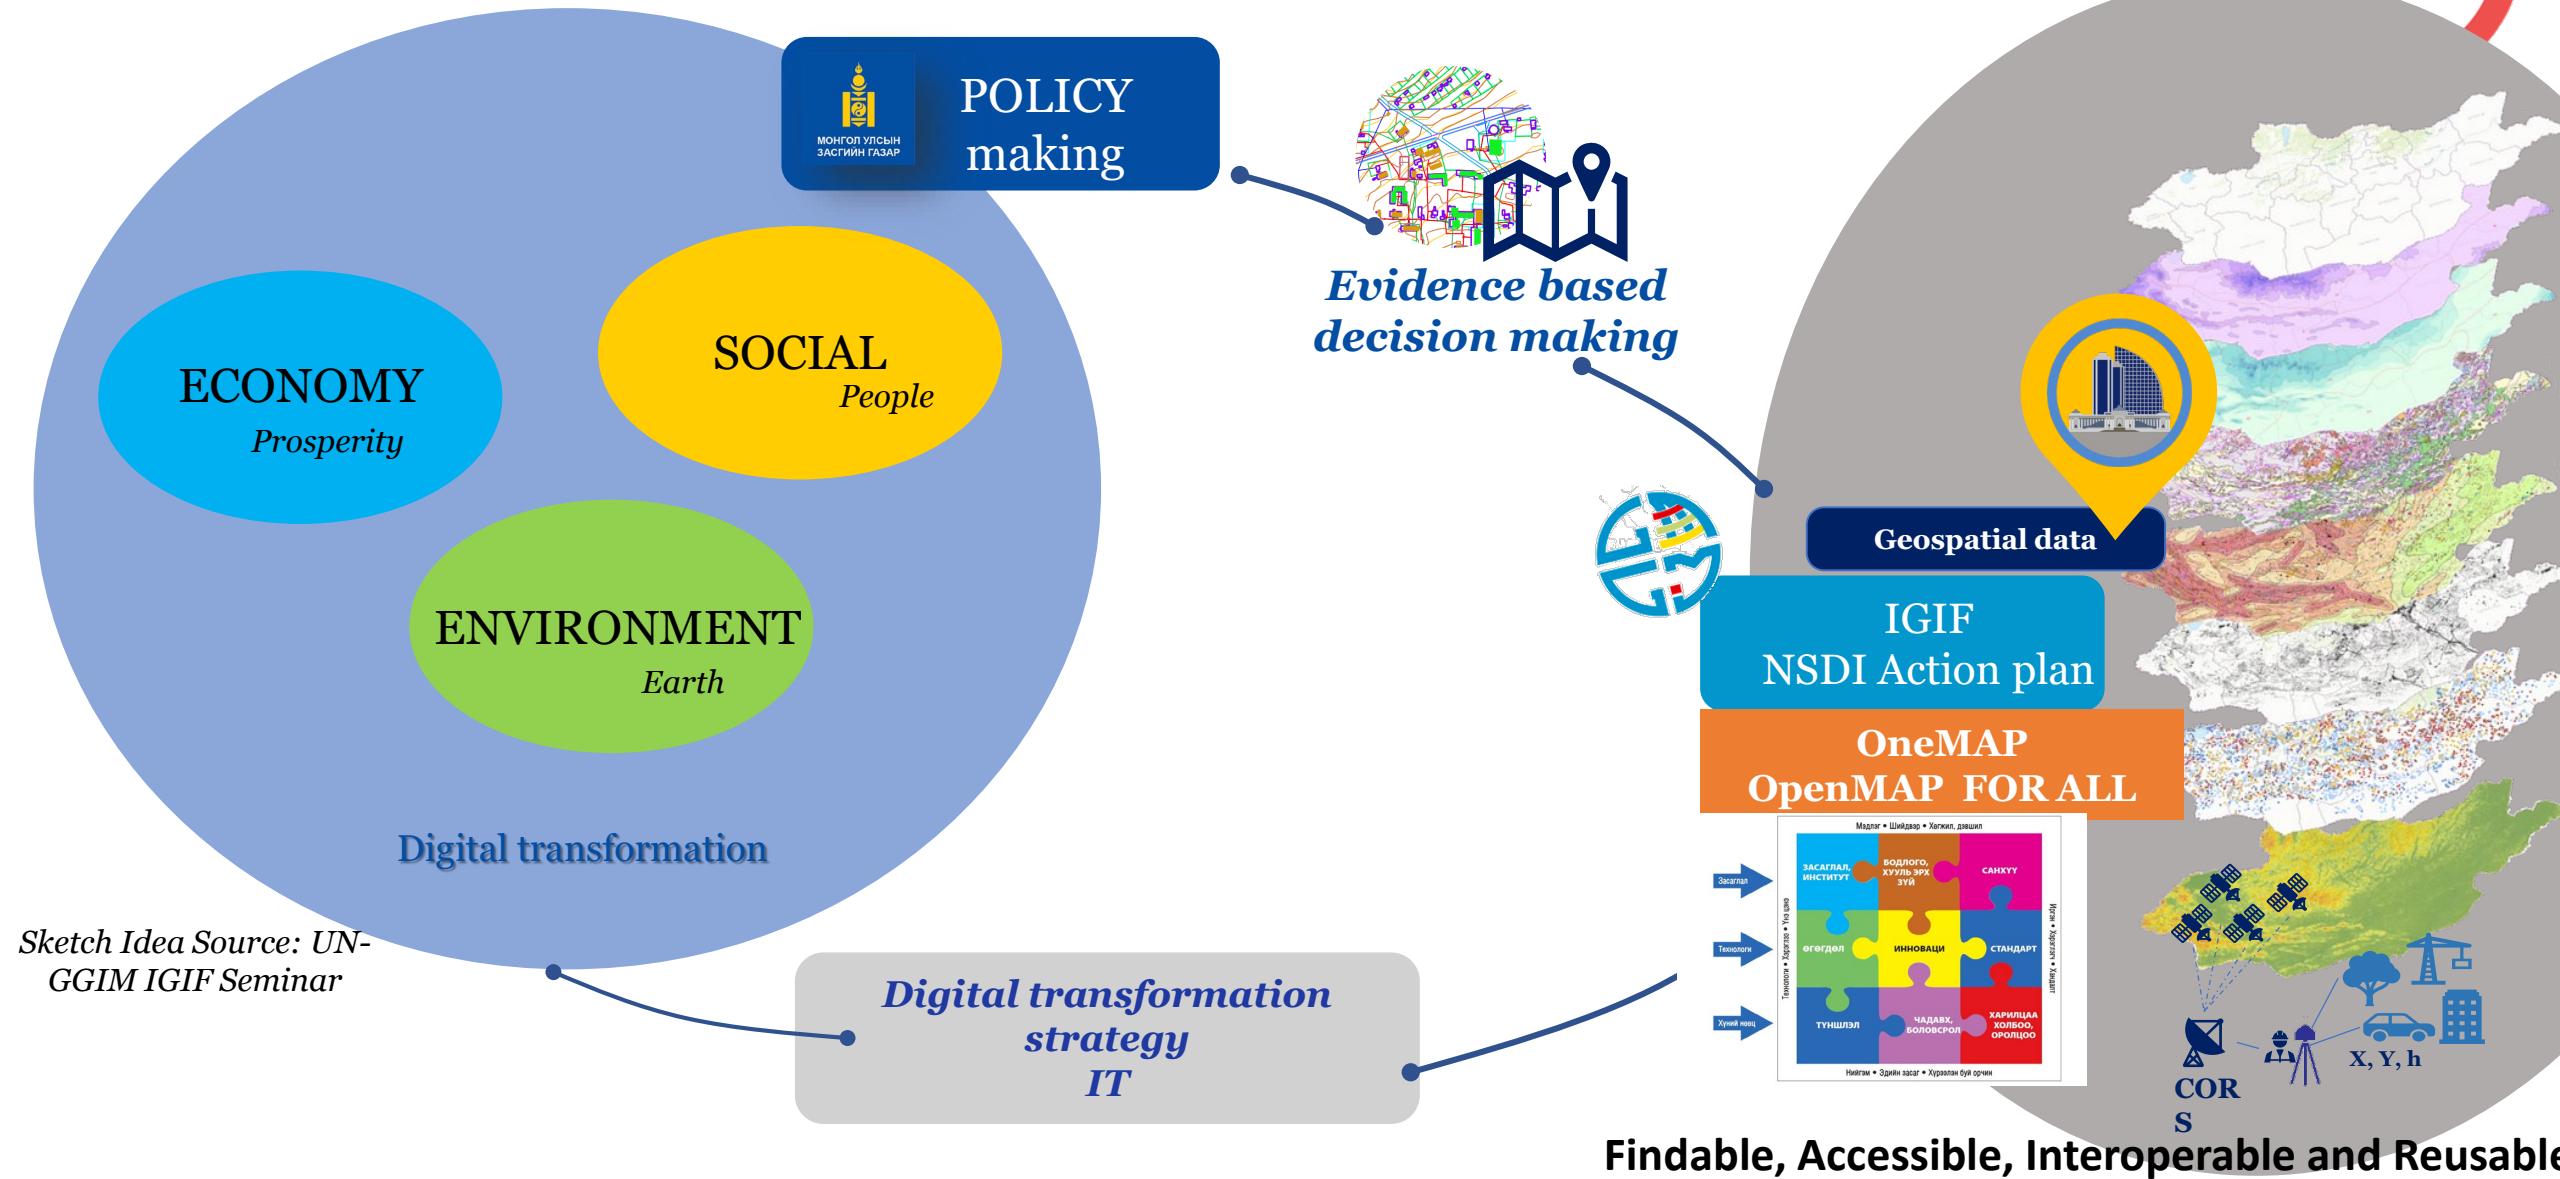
МОНГОЛ УЛСЫН ЗАСГИЙН ГАЗАР

POLICY making

Evidence based decision making

ECONOMY
Prosperity

SOCIAL
People

ENVIRONMENT
Earth

Digital transformation

Sketch Idea Source: UN-GGIM IGIF Seminar

Geospatial data

IGIF
NSDI Action plan

OneMAP
OpenMAP FOR ALL

Мэдлэг • Шийдвэр • Хөгжил, дэвшил

Засаглал

Технологи

Хүний нөөц

ЗАСАГЛАЛ, ИНСТИТУТ

БОДЛОГО, ХУУЛЬ ЭРХ ЗҮЙ

САНХҮҮ

ӨГӨГДӨЛ

ИННОВАЦИ

СТАНДАРТ

ТҮНШЛЭЛ

ЧАДАВХ, БОЛОВСРОЛ

ХАРИЛЦАА ХОЛБОО, ОРОЛЦОО

Нийгэм • Эдийн засаг • Хүрээлэн буй орчин

Digital transformation strategy
IT

COR
S

X, Y, h

Findable, Accessible, Interoperable and Reusable